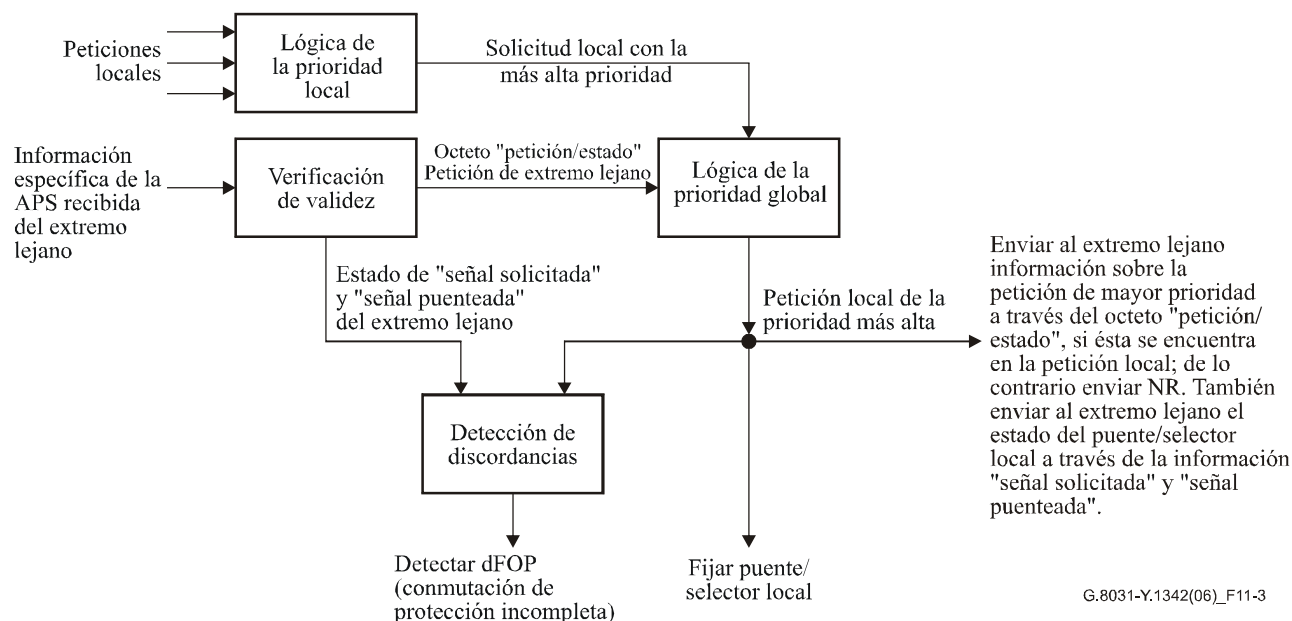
Peticiones locales

Lógica de la prioridad local

Solicitud local con la más alta prioridad

Información específica de la APS recibida del extremo lejano

Verificación de validez

Octeto "petición/estado" Petición de extremo lejano

Lógica de la prioridad global

Estado de "señal solicitada" y "señal puenteada" del extremo lejano

Petición local de la prioridad más alta

Enviar al extremo lejano información sobre la petición de mayor prioridad a través del octeto "petición/estado", si ésta se encuentra en la petición local; de lo contrario enviar NR. También enviar al extremo lejano el estado del puente/selector local a través de la información "señal solicitada" y "señal puenteada".

Detección de discordancias

Detectar dFOP (conmutación de protección incompleta)

Fijar puente/selector local

G.8031-Y.1342(06)_F11-3